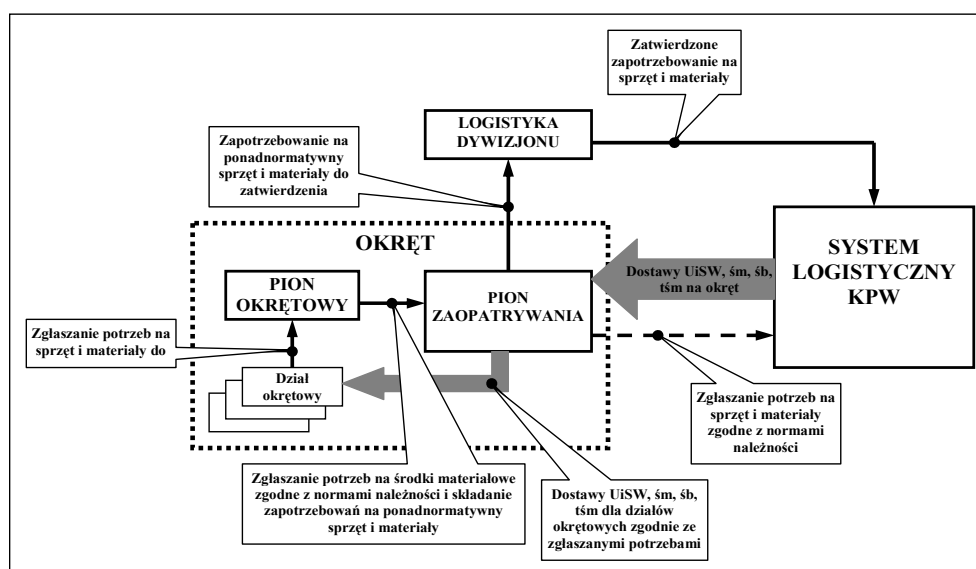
Zatwierdzone zapotrzebowanie na sprzęt i materiały

LOGISTYKA DYWIZJONU

Zapotrzebowanie na ponadnormatywny sprzęt i materiały do zatwierdzenia

OKRĘT

SYSTEM LOGISTYCZNY KPW

Dostawy UiSW, śm, śb, tśm na okręt

PION OKRĘTOWY

PION ZAOPATRYWANIA

Zgłaszanie potrzeb na sprzęt i materiały do

Dział okrętowy

Zgłaszanie potrzeb na sprzęt i materiały zgodne z normami należności

Zgłaszanie potrzeb na środki materiałowe zgodne z normami należności i składanie zapotrzebowań na ponadnormatywny sprzęt i materiały

Dostawy UiSW, śm, śb, tśm dla działów okrętowych zgodnie ze zgłaszanymi potrzebami